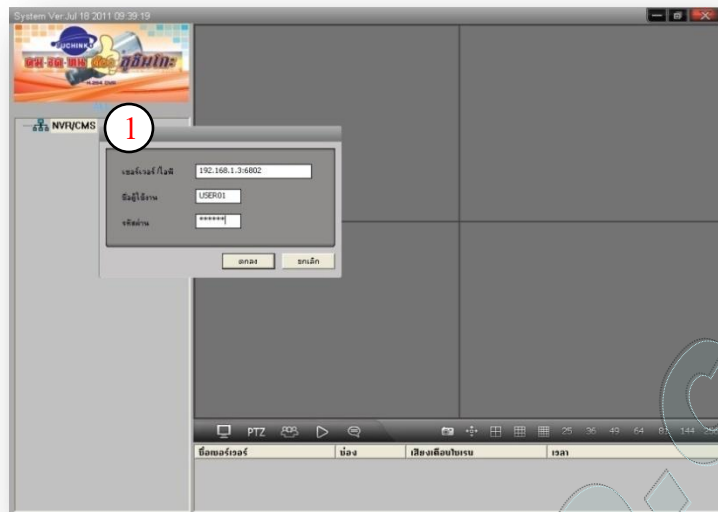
System Ver.Jul 18 2011 09:39:19

FUCHINKO

ซูชินโกะ

NVR/CMS

1

เซอร์เวอร์/ไอพี 192.168.1.3:6802

ชื่อผู้ใช้งาน USER01

รหัสผ่าน ******

ตกลง ยกเลิก

PTZ

25 36 49 64 81 144

| ชื่อเซอร์เวอร์ | ช่อง | เสียงเตือนใบรบ | เวลา |
|---|---|---|---|